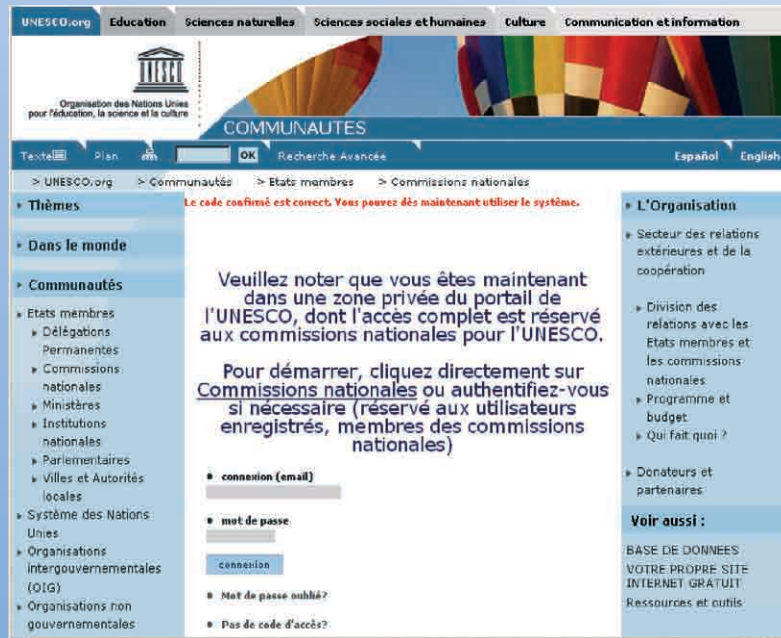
UNESCO.org Education Sciences naturelles Sciences sociales et humaines Culture Communication et information

UNESCO

Organisation des Nations Unies pour l'éducation, la science et la culture

COMMUNAUTES

Texte Plan OK Recherche Avancée Español English

> UNESCO.org > Communautés > Etats membres > Commissions nationales

Thèmes

Dans le monde

Communautés

Etats membres
Délégations Permanentes
Commissions nationales
Ministères
Institutions nationales
Parlementaires
Villes et Autorités locales
Système des Nations Unies
Organisations intergouvernementales (OIG)
Organisations non gouvernementales

Le code confirmé est correct. Vous pouvez dès maintenant utiliser le système.

Veuillez noter que vous êtes maintenant dans une zone privée du portail de l'UNESCO, dont l'accès complet est réservé aux commissions nationales pour l'UNESCO.

Pour démarrer, cliquez directement sur Commissions nationales ou authentifiez-vous si nécessaire (réservé aux utilisateurs enregistrés, membres des commissions nationales)

connexion (email)

mot de passe

connexion

Mot de passe oublié?

Pas de code d'accès?

L'Organisation

Secteur des relations extérieures et de la coopération

Division des relations avec les Etats membres et les commissions nationales
Programme et budget
Qui fait quoi ?

Donateurs et partenaires

Voir aussi :

BASE DE DONNEES
VOTRE PROPRE SITE INTERNET GRATUIT
Ressources et outils